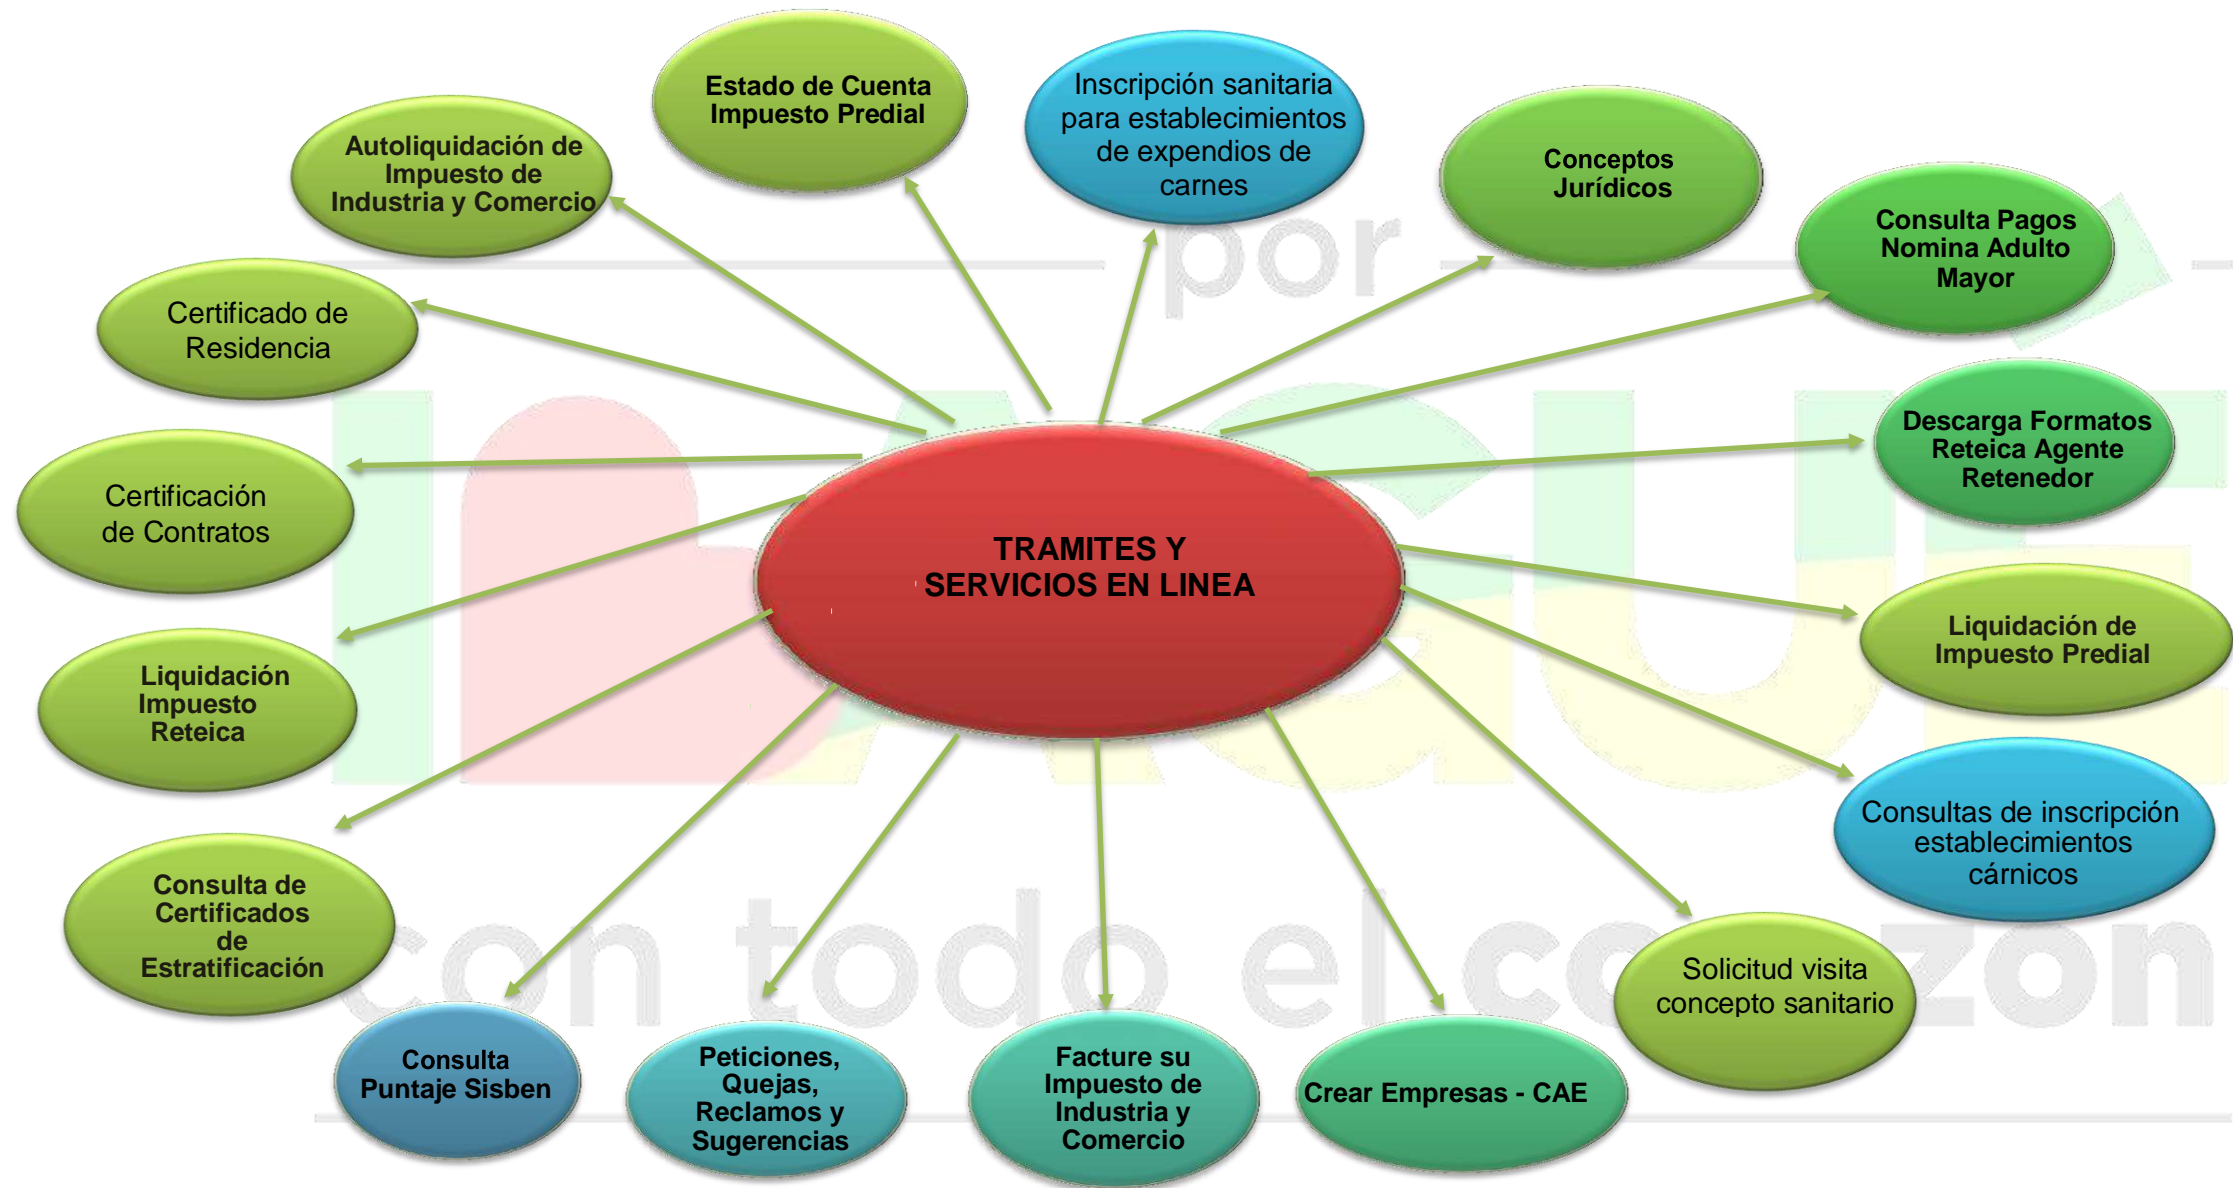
TRAMITES Y SERVICIOS EN LINEA

Estado de Cuenta Impuesto Predial

Inscripción sanitaria para establecimientos de expendios de carnes

Conceptos Jurídicos

Consulta Pagos Nomina Adulto Mayor

Descarga Formatos Reteica Agente Retenedor

Liquidación de Impuesto Predial

Consultas de inscripción establecimientos cárnicos

Solicitud visita concepto sanitario

Crear Empresas - CAE

Facture su Impuesto de Industria y Comercio

Peticiones, Quejas, Reclamos y Sugerencias

Consulta Puntaje Sisben

Consulta de Certificados de Estratificación

Liquidación Impuesto Reteica

Certificación de Contratos

Certificado de Residencia

Autoliquidación de Impuesto de Industria y Comercio

por

con todo el corazón